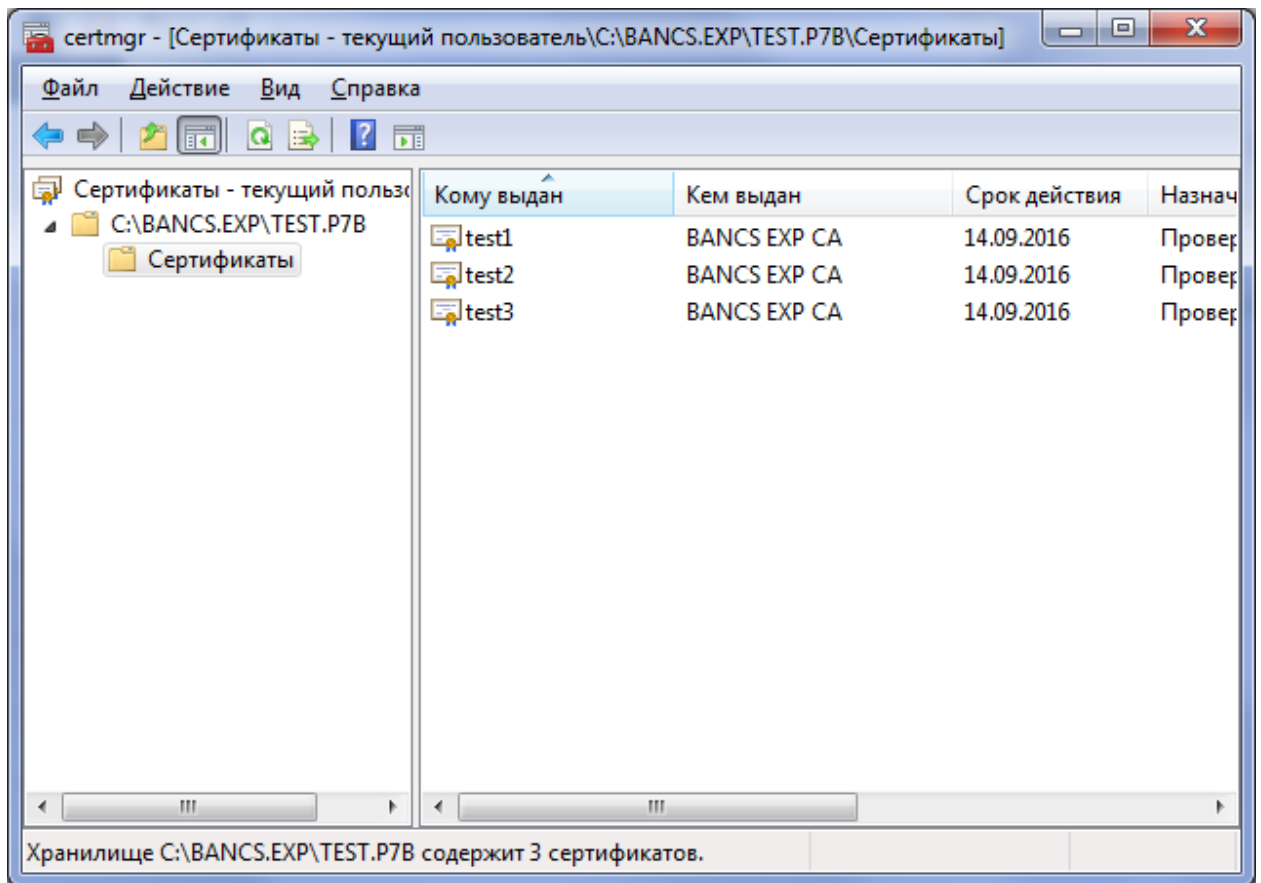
certmgr - [Сертификаты - текущий пользователь\C:\BANCS.EXP\TEST.P7B\Сертификаты]

Файл Действие Вид Справка

Сертификаты - текущий пользо
C:\BANCS.EXP\TEST.P7B
Сертификаты

| Кому выдан | Кем выдан | Срок действия | Назнач |
|---|---|---|---|
| test1 | BANCS EXP CA | 14.09.2016 | Провер |
| test2 | BANCS EXP CA | 14.09.2016 | Провер |
| test3 | BANCS EXP CA | 14.09.2016 | Провер |

Хранилище C:\BANCS.EXP\TEST.P7B содержит 3 сертификатов.